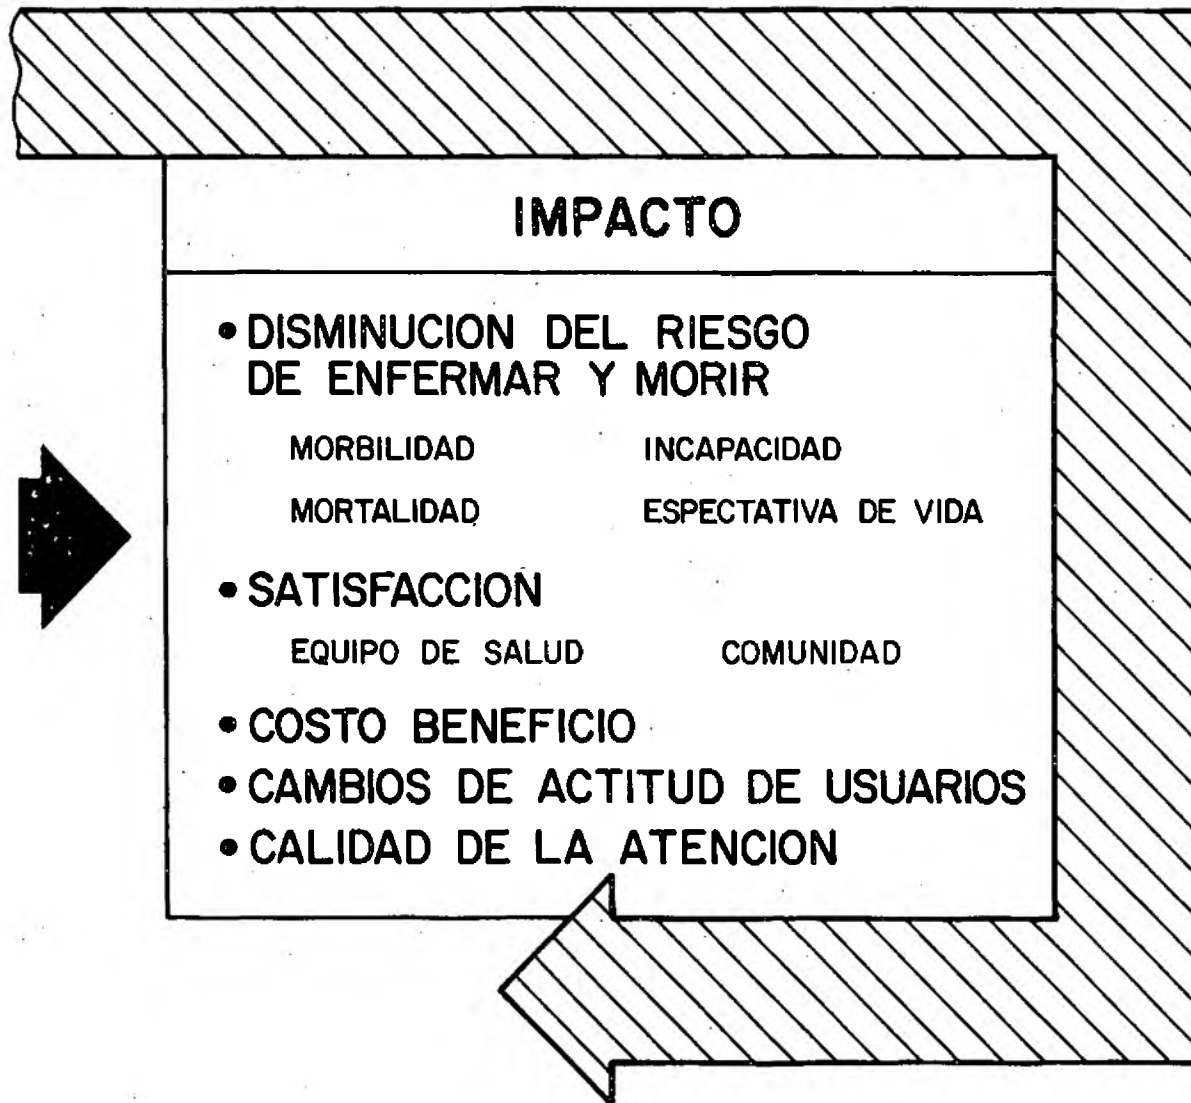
IMPACTO

• DISMINUCION DEL RIESGO DE ENFERMAR Y MORIR

MORBILIDAD INCAPACIDAD

MORTALIDAD ESPECTATIVA DE VIDA

• SATISFACCION

EQUIPO DE SALUD COMUNIDAD

• COSTO BENEFICIO
• CAMBIOS DE ACTITUD DE USUARIOS
• CALIDAD DE LA ATENCION